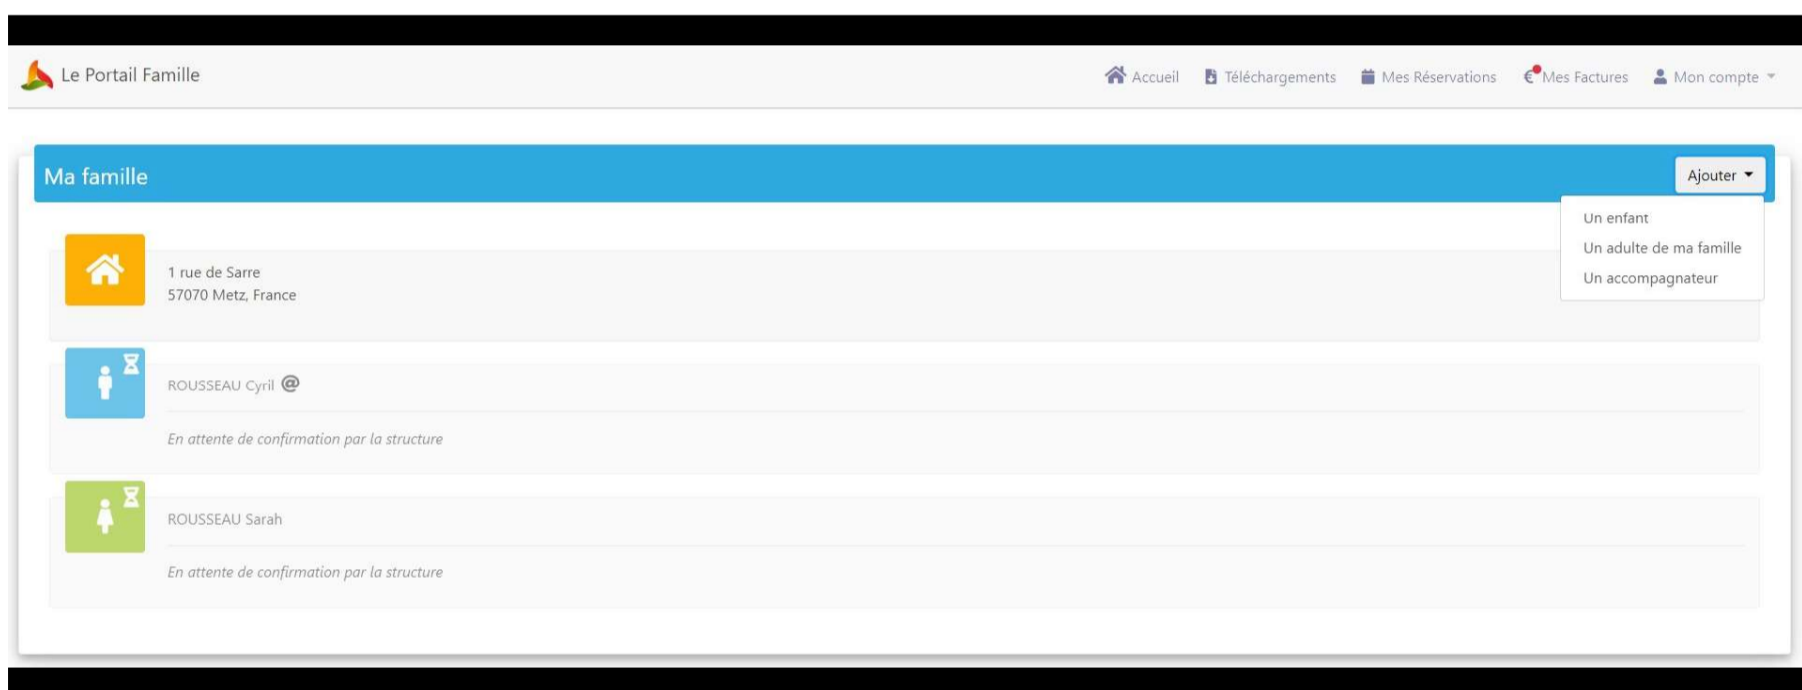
Le Portail Famille

Accueil Téléchargements Mes Réservations Mes Factures Mon compte

Ma famille

Ajouter

Un enfant
Un adulte de ma famille
Un accompagnateur

1 rue de Sarre
57070 Metz, France

ROUSSEAU Cyril @

En attente de confirmation par la structure

ROUSSEAU Sarah

En attente de confirmation par la structure